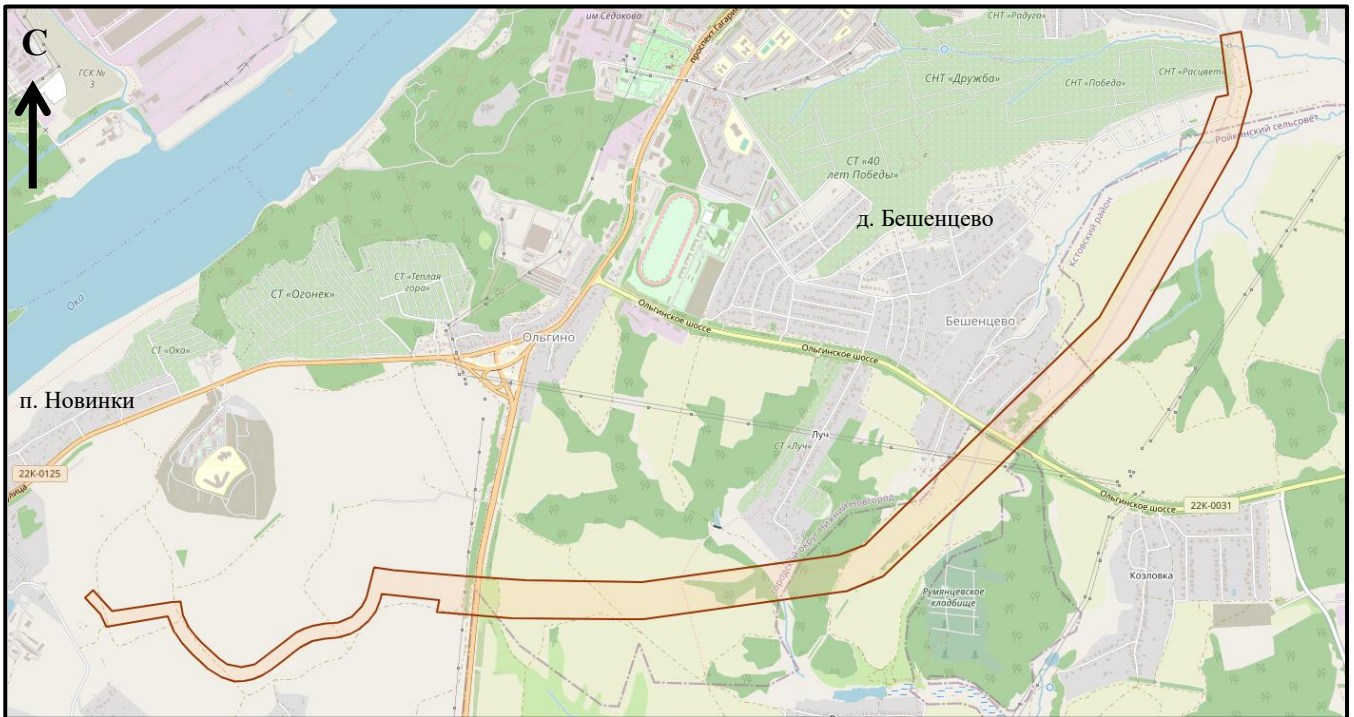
С
им Седакова
проспект Гагарина
ГСК № 3
СНТ «Радуга»
СНТ «Дружба»
СНТ «Победа»
СНТ «Расцвет»
Ройминский сельсовет
СТ «40 лет Победы»
д. Бешенцево
Ока
СТ «Огонек»
СТ «Теплая гора»
Ольгино
Ольгинское шоссе
Ольгинское шоссе
Бешенцево
Кстовский район
СТ «Око»
п. Новинки
22К-0125
улица
Луч
СТ «Луч»
городской округ Нижний Новгород
Ольгинское шоссе
22К-0031
Козловка
Румянцевское кладбище